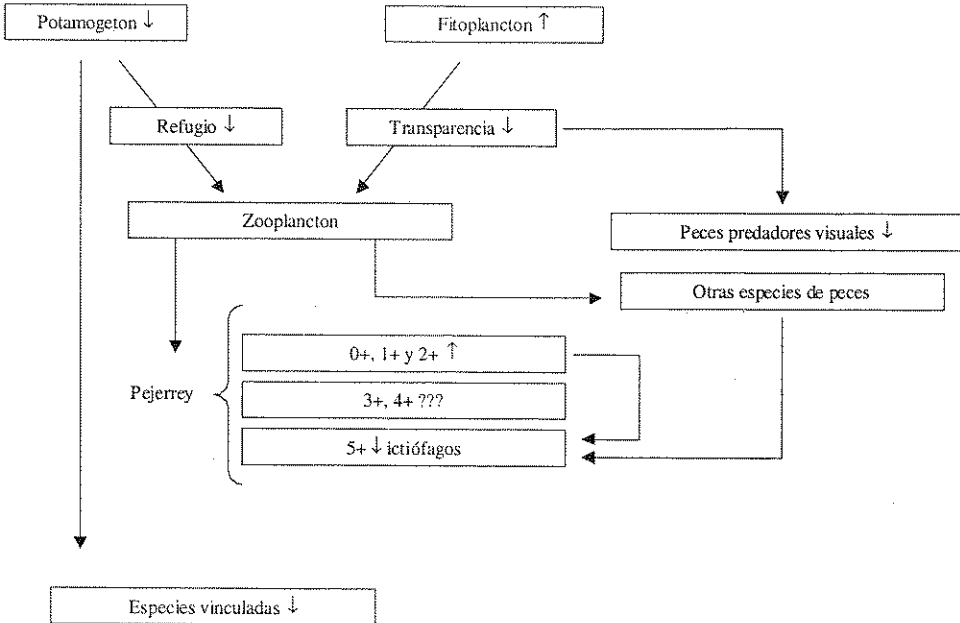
Potamogeton ↓

Fitoplancton ↑

Refugio ↓

Transparencia ↓

Zooplancton

Peces predadores visuales ↓

Otras especies de peces

Pejerrey

0+, 1+ y 2+ ↑

3+, 4+ ???

5+ ↓ ictiófagos

Especies vinculadas ↓